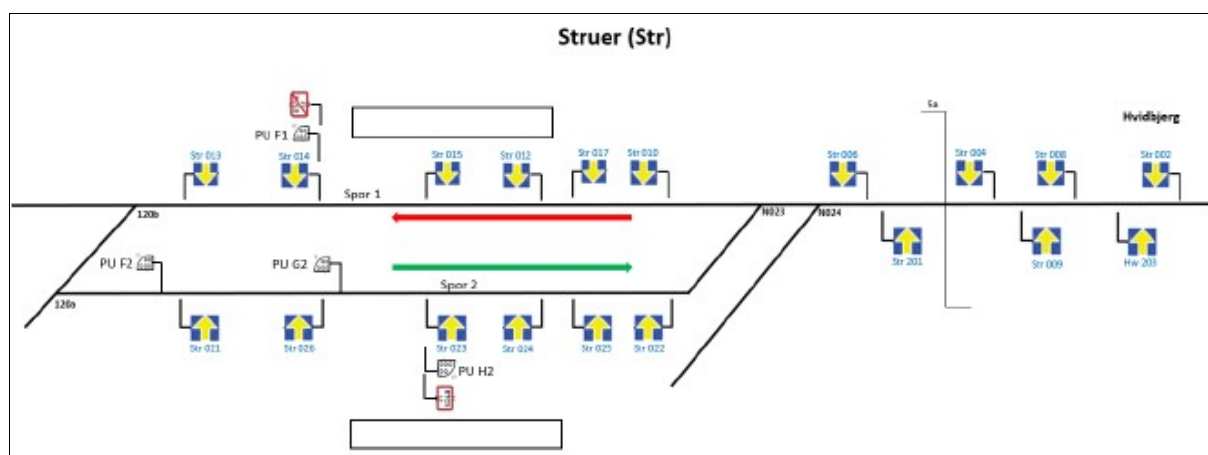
Struer (Str)

PU F1

Str 013
Str 014
Str 015
Str 012
Str 017
Str 010
Str 006
5a
Str 004
Str 008
Hvidbjerg
Str 002

Spor 1
120b
N023
N024

PU F2
PU G2
Str 201
Str 009
Hw 203

Spor 2
120a

Str 021
Str 026
Str 023
Str 024
Str 025
Str 022

PU H2